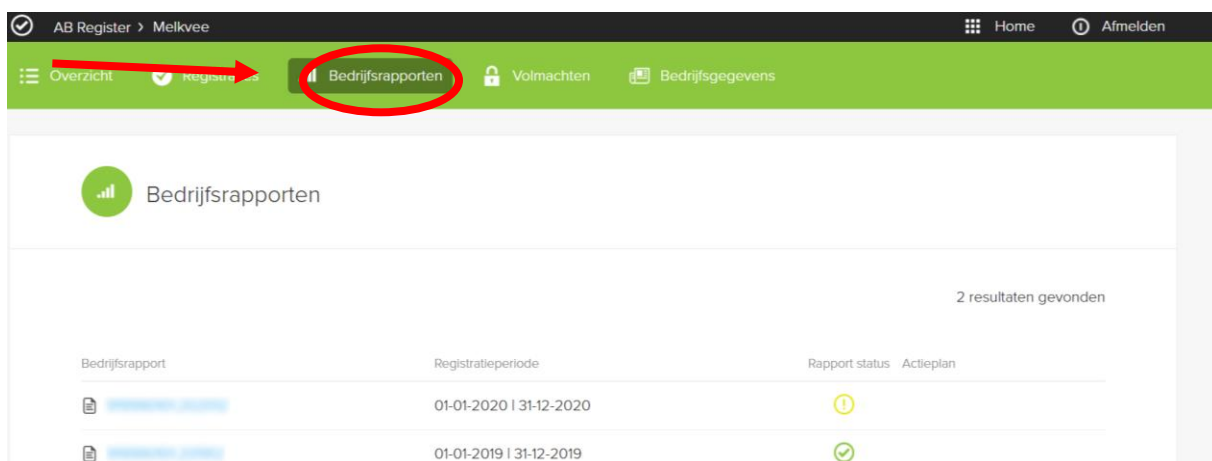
AB Register > Melkvee

Home Afmelden

Overzicht Registraties Bedrijfsrapporten Volmachten Bedrijfsgegevens

Bedrijfsrapporten

2 resultaten gevonden

| Bedrijfsrapport | Registratieperiode | Rapport status | Actieplan |
|---|---|---|---|
| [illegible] | 01-01-2020 \| 31-12-2020 | | |
| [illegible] | 01-01-2019 \| 31-12-2019 | | |